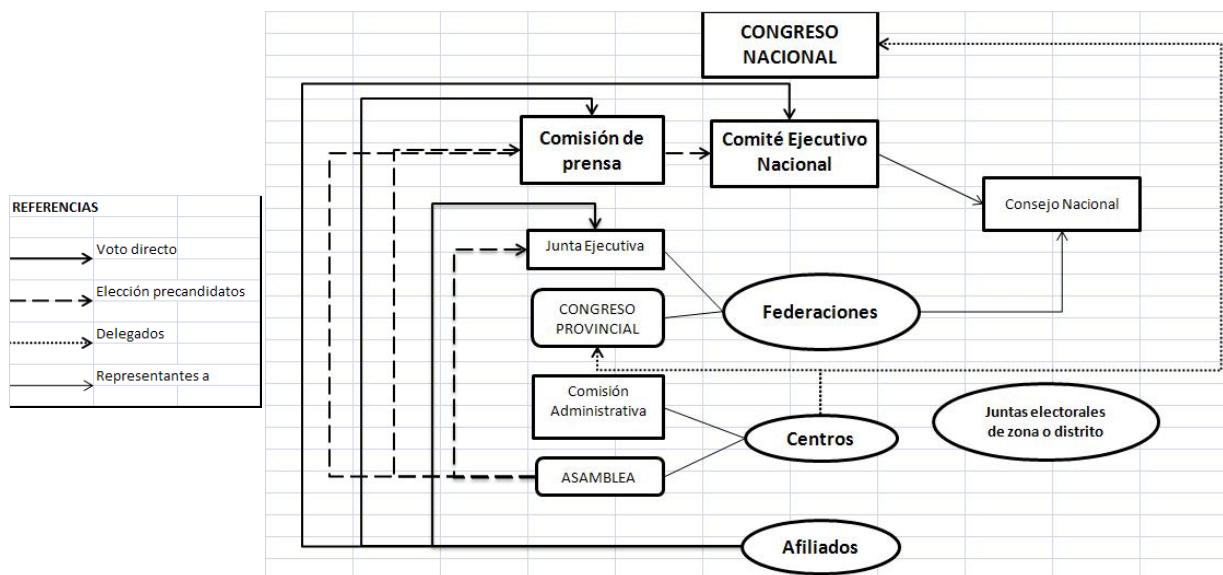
REFERENCIAS
Voto directo
Elección precandidatos
Delegados
Representantes a

CONGRESO NACIONAL

Comisión de prensa

Comité Ejecutivo Nacional

Consejo Nacional

Junta Ejecutiva

CONGRESO PROVINCIAL

Federaciones

Comisión Administrativa

Centros

Juntas electorales de zona o distrito

ASAMBLEA

Afiliados